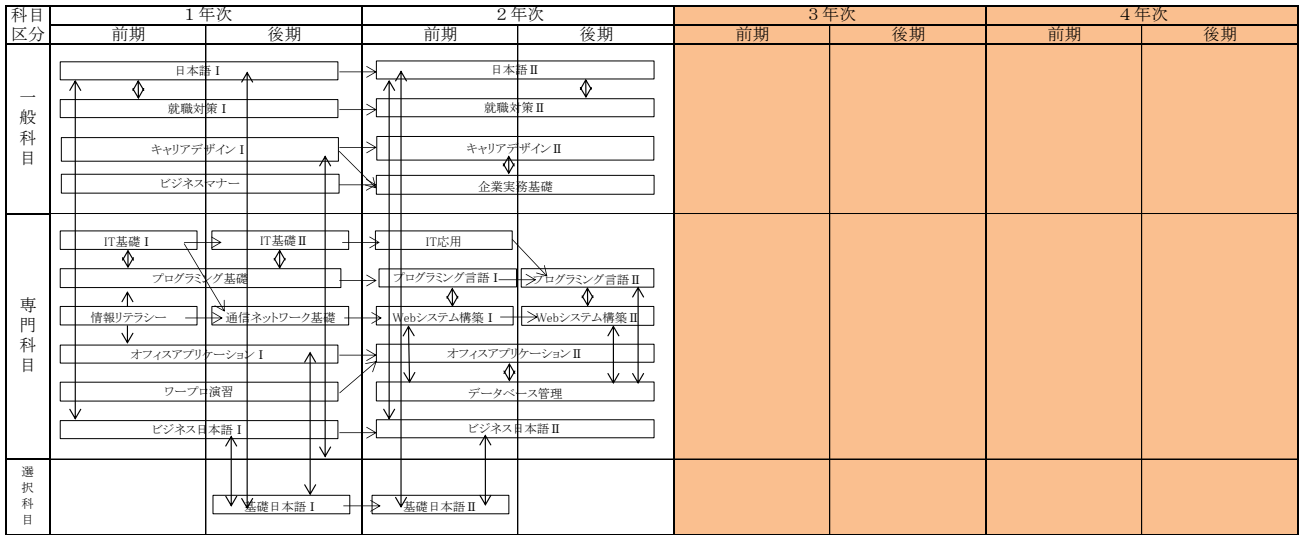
| 科目 | １年次 | | ２年次 | | ３年次 | | ４年次 | |
|---|---|---|---|---|---|---|---|---|
| 区分 | 前期 | 後期 | 前期 | 後期 | 前期 | 後期 | 前期 | 後期 |
| 一般科目 | 日本語Ⅰ<br>就職対策Ⅰ<br>キャリアデザインⅠ<br>ビジネスマナー | | 日本語Ⅱ<br>就職対策Ⅱ<br>キャリアデザインⅡ<br>企業実務基礎 | | | | | |
| 専門科目 | IT基礎Ⅰ<br>プログラミング基礎<br>情報リテラシー<br>オフィスアプリケーションⅠ<br>ワープロ演習<br>ビジネス日本語Ⅰ | IT基礎Ⅱ<br>通信ネットワーク基礎 | IT応用<br>プログラミング言語Ⅰ<br>Webシステム構築Ⅰ<br>オフィスアプリケーションⅡ<br>データベース管理<br>ビジネス日本語Ⅱ | プログラミング言語Ⅱ<br>Webシステム構築Ⅱ | | | | |
| 選択科目 | | 基礎日本語Ⅰ | 基礎日本語Ⅱ | | | | | |